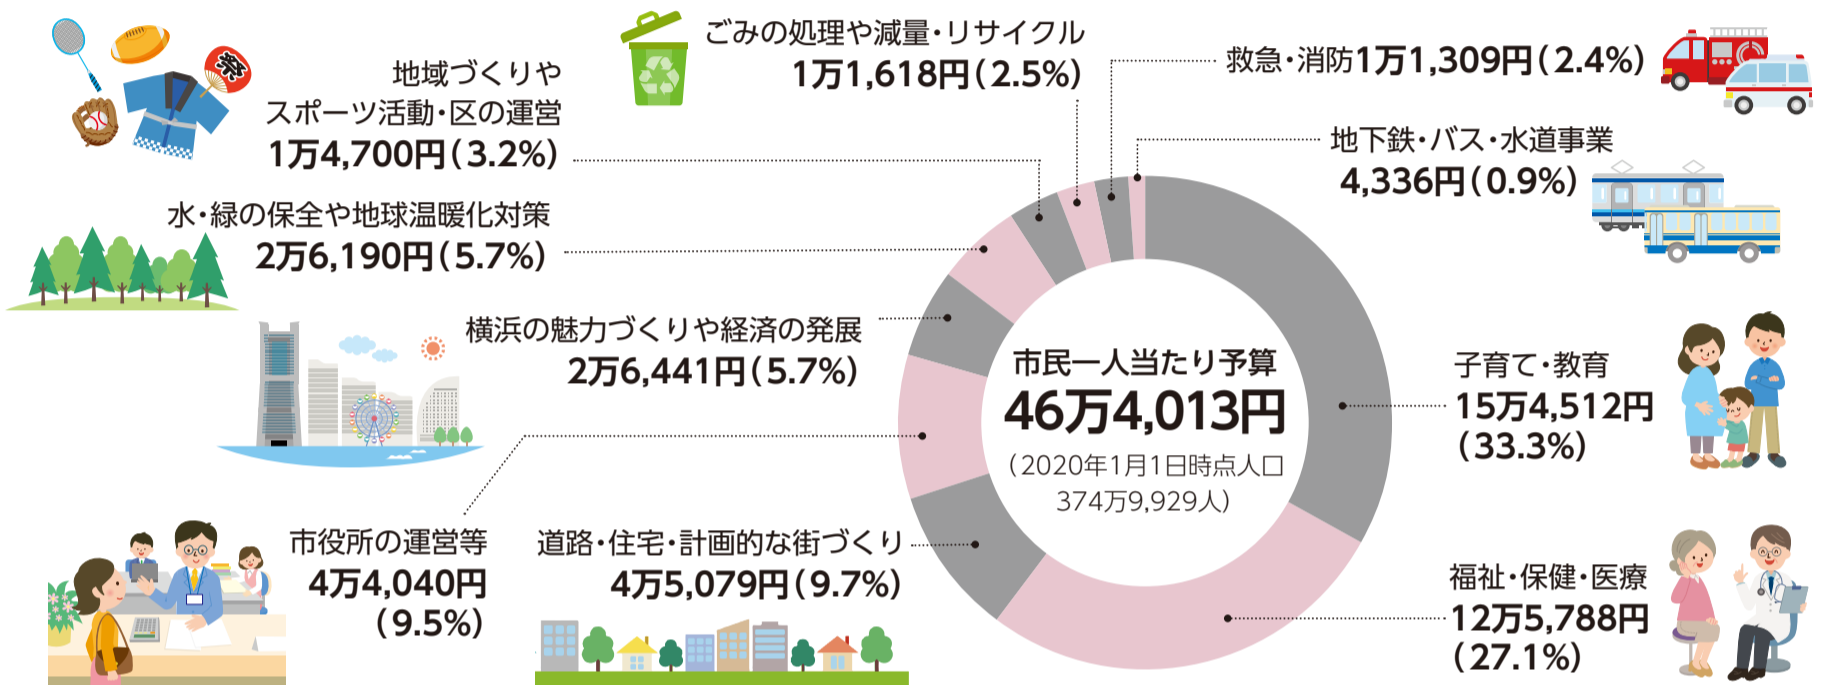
地域づくりや
スポーツ活動・区の運営
1万4,700円（3.2%）

ごみの処理や減量・リサイクル
1万1,618円（2.5%）

救急・消防1万1,309円（2.4%）

地下鉄・バス・水道事業
4,336円（0.9%）

水・緑の保全や地球温暖化対策
2万6,190円（5.7%）

横浜の魅力づくりや経済の発展
2万6,441円（5.7%）

市民一人当たり予算
46万4,013円
（2020年1月1日時点人口
374万9,929人）

子育て・教育
15万4,512円
（33.3%）

市役所の運営等
4万4,040円
（9.5%）

道路・住宅・計画的な街づくり
4万5,079円（9.7%）

福祉・保健・医療
12万5,788円
（27.1%）

祭